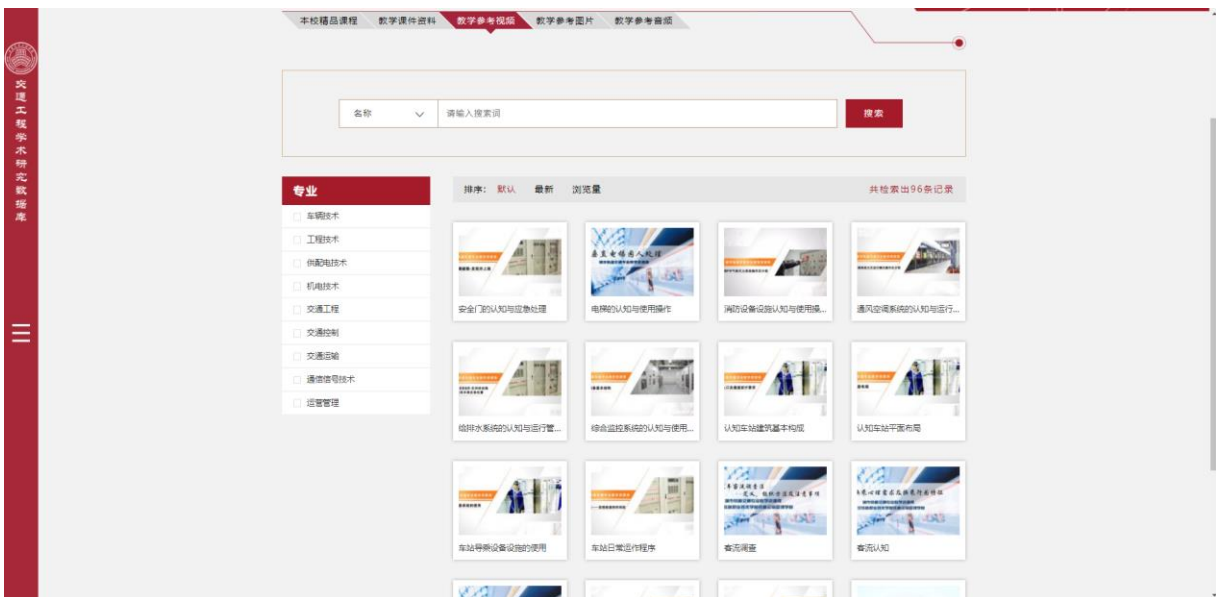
交通工程学术研究数据库

本校精品课程　教学课件资料　教学参考视频　教学参考图片　教学参考音频

名称　请输入搜索词　搜索

专业
车辆技术
工程技术
供配电技术
机电技术
交通工程
交通控制
交通运输
通信信号技术
运营管理

排序：默认　最新　浏览量　共检索出96条记录

安全门的认知与应急处理
电梯的认知与使用操作
消防设备设施认知与使用操...
通风空调系统的认知与运行...
给排水系统的认知与运行管...
综合监控系统的认知与使用...
认知车站建筑基本构成
认知车站平面布局
车站导乘设备设施的使用
车站日常运作程序
客流调查
客流认知